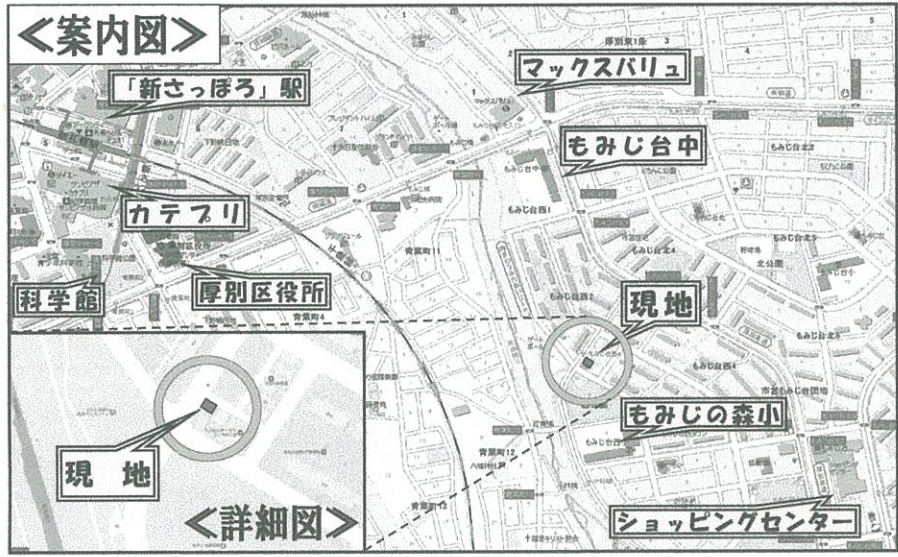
≪案内図≫

「新さっぽろ」駅

マックスバリュ

もみじ台中

カテプリ

科学館

厚別区役所

現地

現 地

もみじの森小

≪詳細図≫

ショッピングセンター

厚別東1条

もみじ台西1

もみじ台北

青葉町11

青葉町4

青葉町12

北公園